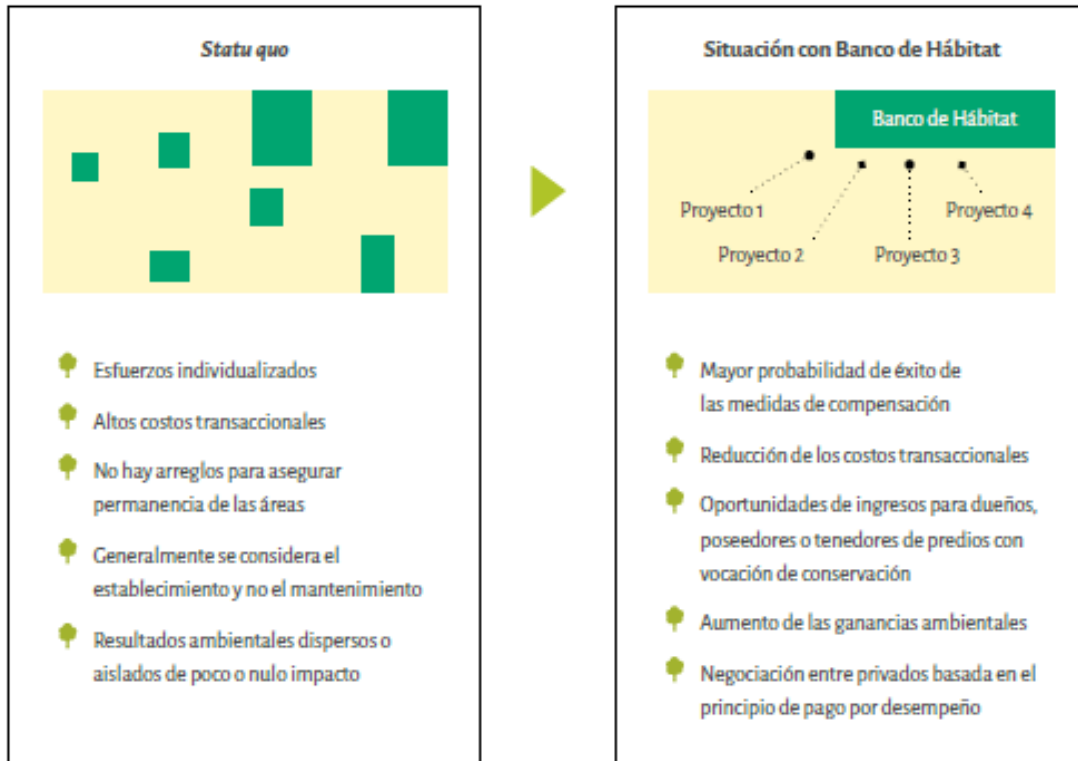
Statu quo

Esfuerzos individualizados

Altos costos transaccionales

No hay arreglos para asegurar permanencia de las áreas

Generalmente se considera el establecimiento y no el mantenimiento

Resultados ambientales dispersos o aislados de poco o nulo impacto

Situación con Banco de Hábitat

Banco de Hábitat

Proyecto 1

Proyecto 2

Proyecto 3

Proyecto 4

Mayor probabilidad de éxito de las medidas de compensación

Reducción de los costos transaccionales

Oportunidades de ingresos para dueños, poseedores o tenedores de predios con vocación de conservación

Aumento de las ganancias ambientales

Negociación entre privados basada en el principio de pago por desempeño